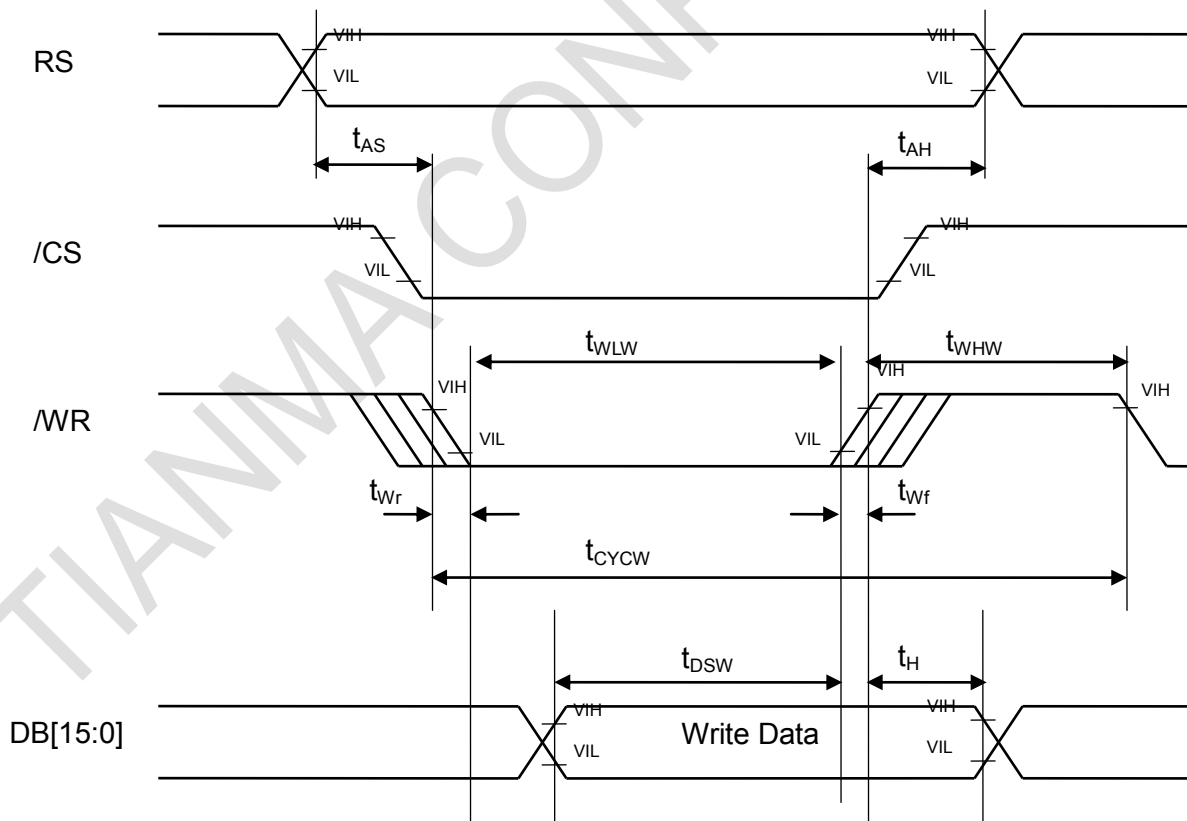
RS

VIH
VIL
VIH
VIL

$t_{AS}$
$t_{AH}$

/CS

VIH
VIL
VIH
VIL

$t_{WLW}$
$t_{WHW}$

/WR

VIH
VIL
VIL
VIH
VIH

$t_{Wr}$
$t_{Wf}$

$t_{CYCW}$

$t_{DSW}$
$t_{H}$

DB[15:0]

VIH
VIL
Write Data
VIH
VIL

TIANMA CONF